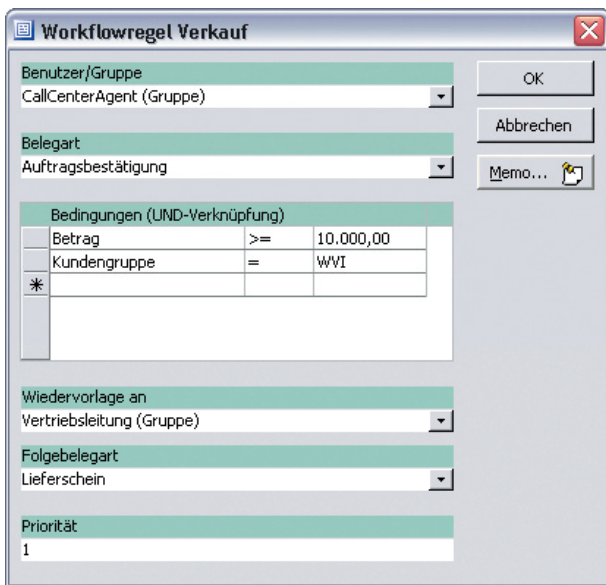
Workflowregel Verkauf

Benutzer/Gruppe
CallCenterAgent (Gruppe)

Belegart
Auftragsbestätigung

Bedingungen (UND-Verknüpfung)

| | | | |
|---|---|---|---|
| | Betrag | >= | 10.000,00 |
| | Kundengruppe | = | WVI |
| * | | | |

Wiedervorlage an
Vertriebsleitung (Gruppe)

Folgebelegart
Lieferschein

Priorität
1

OK
Abbrechen
Memo...